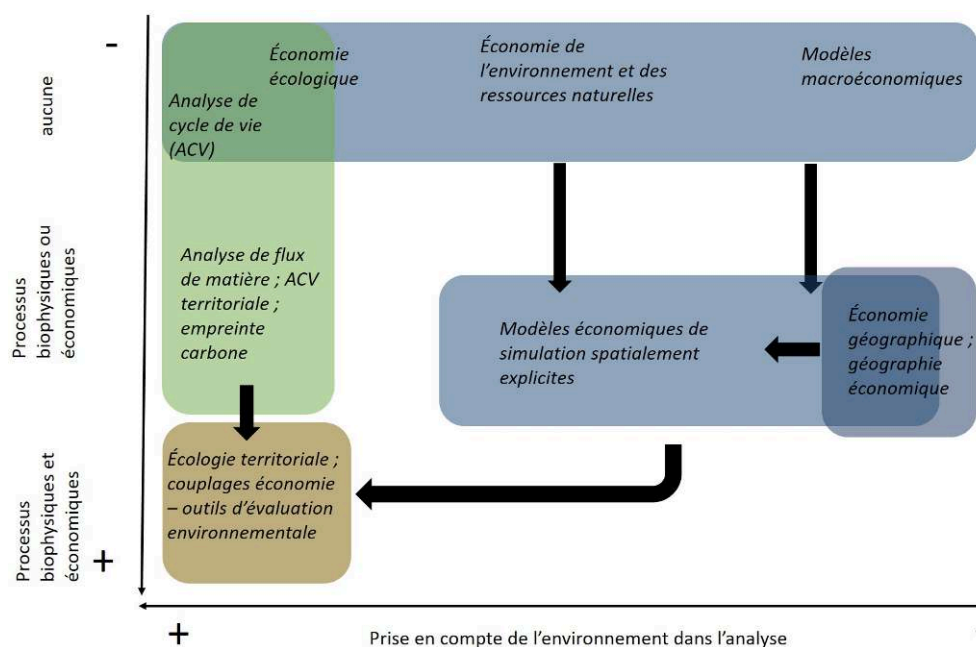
aucune

Processus biophysiques ou économiques

Processus biophysiques et économiques

-

+

Économie écologique

Économie de l'environnement et des ressources naturelles

Modèles macroéconomiques

Analyse de cycle de vie (ACV)

Analyse de flux de matière ; ACV territoriale ; empreinte carbone

Modèles économiques de simulation spatialement explicites

Économie géographique ; géographie économique

Écologie territoriale ; couplages économie – outils d'évaluation environnementale

+

Prise en compte de l'environnement dans l'analyse